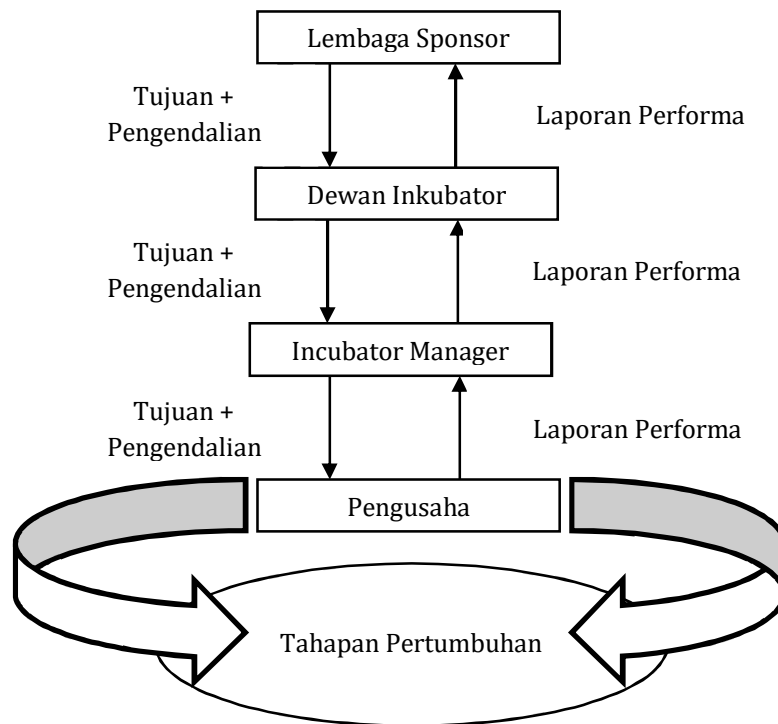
Lembaga Sponsor

Tujuan + Pengendalian

Laporan Performa

Dewan Inkubator

Tujuan + Pengendalian

Laporan Performa

Incubator Manager

Tujuan + Pengendalian

Laporan Performa

Pengusaha

Tahapan Pertumbuhan